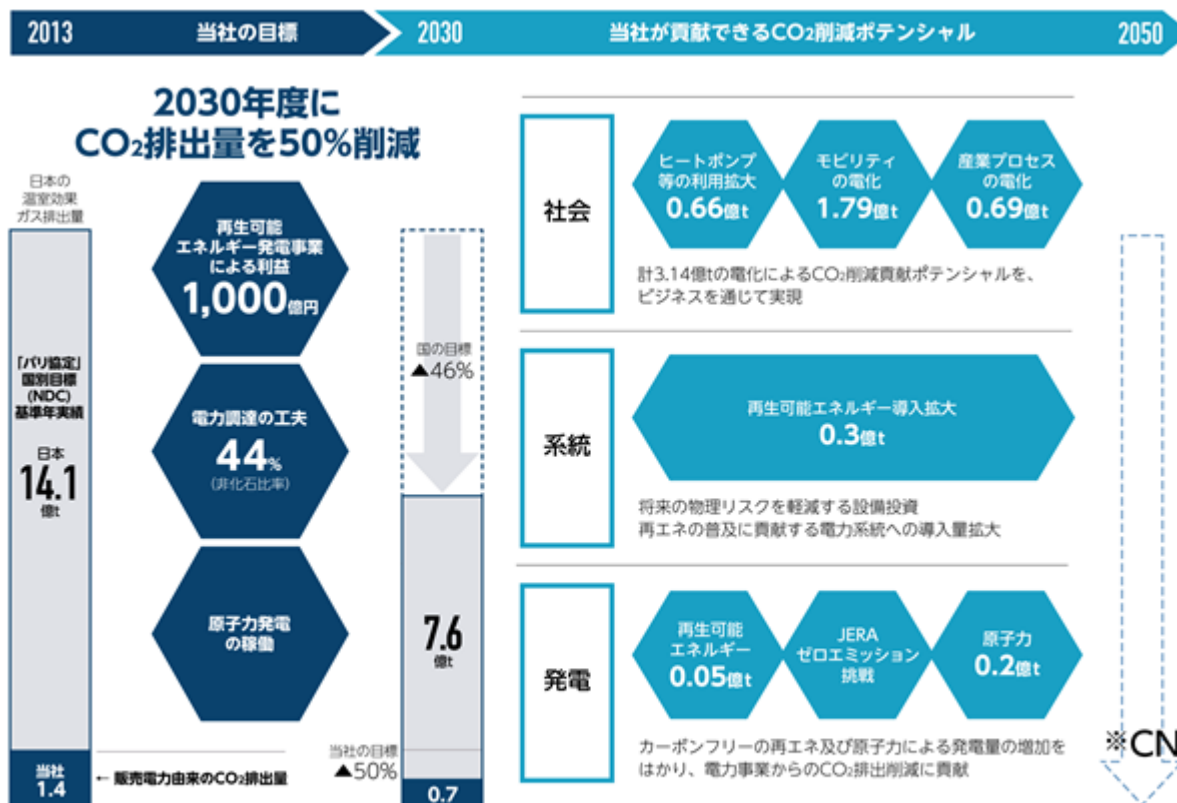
2013 当社の目標 2030 当社が貢献できる$CO_2$削減ポテンシャル 2050

2030年度に
$CO_2$排出量を50%削減

日本の
温室効果
ガス排出量

「パリ協定」
国別目標
(NDC)
基準年実績

日本
14.1
億t

当社
1.4

← 販売電力由来の$CO_2$排出量

再生可能
エネルギー発電事業
による利益
1,000億円

電力調達の工夫
44%
(非化石比率)

原子力発電
の稼働

国の目標
▲46%

7.6
億t

当社の目標
▲50%

0.7

社会

ヒートポンプ
等の利用拡大
0.66億t

モビリティ
の電化
1.79億t

産業プロセス
の電化
0.69億t

計3.14億tの電化による$CO_2$削減貢献ポテンシャルを、
ビジネスを通じて実現

系統

再生可能エネルギー導入拡大
0.3億t

将来の物理リスクを軽減する設備投資
再エネの普及に貢献する電力系統への導入量拡大

発電

再生可能
エネルギー
0.05億t

JERA
ゼロエミッション
挑戦

原子力
0.2億t

カーボンフリーの再エネ及び原子力による発電量の増加を
はかり、電力事業からの$CO_2$排出削減に貢献

※CN